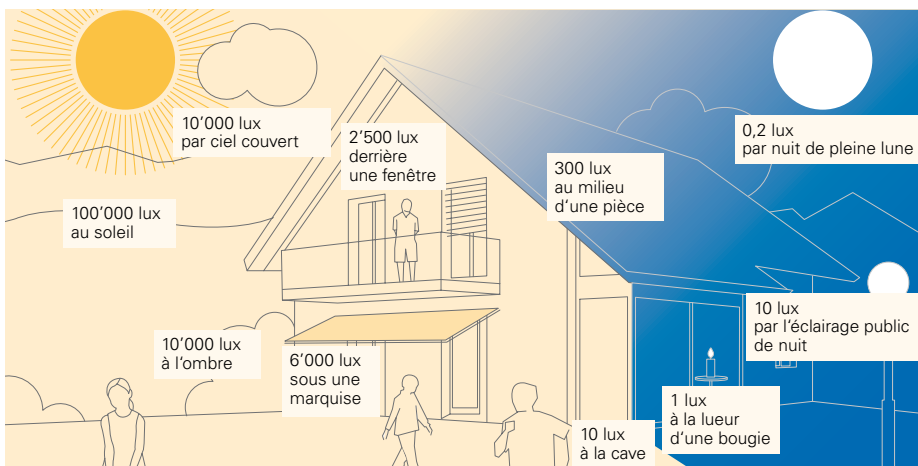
10’000 lux
par ciel couvert

2’500 lux
derrière
une fenêtre

300 lux
au milieu
d’une pièce

0,2 lux
par nuit de pleine lune

100’000 lux
au soleil

10 lux
par l’éclairage public
de nuit

10’000 lux
à l’ombre

6’000 lux
sous une
marquise

1 lux
à la lueur
d’une bougie

10 lux
à la cave